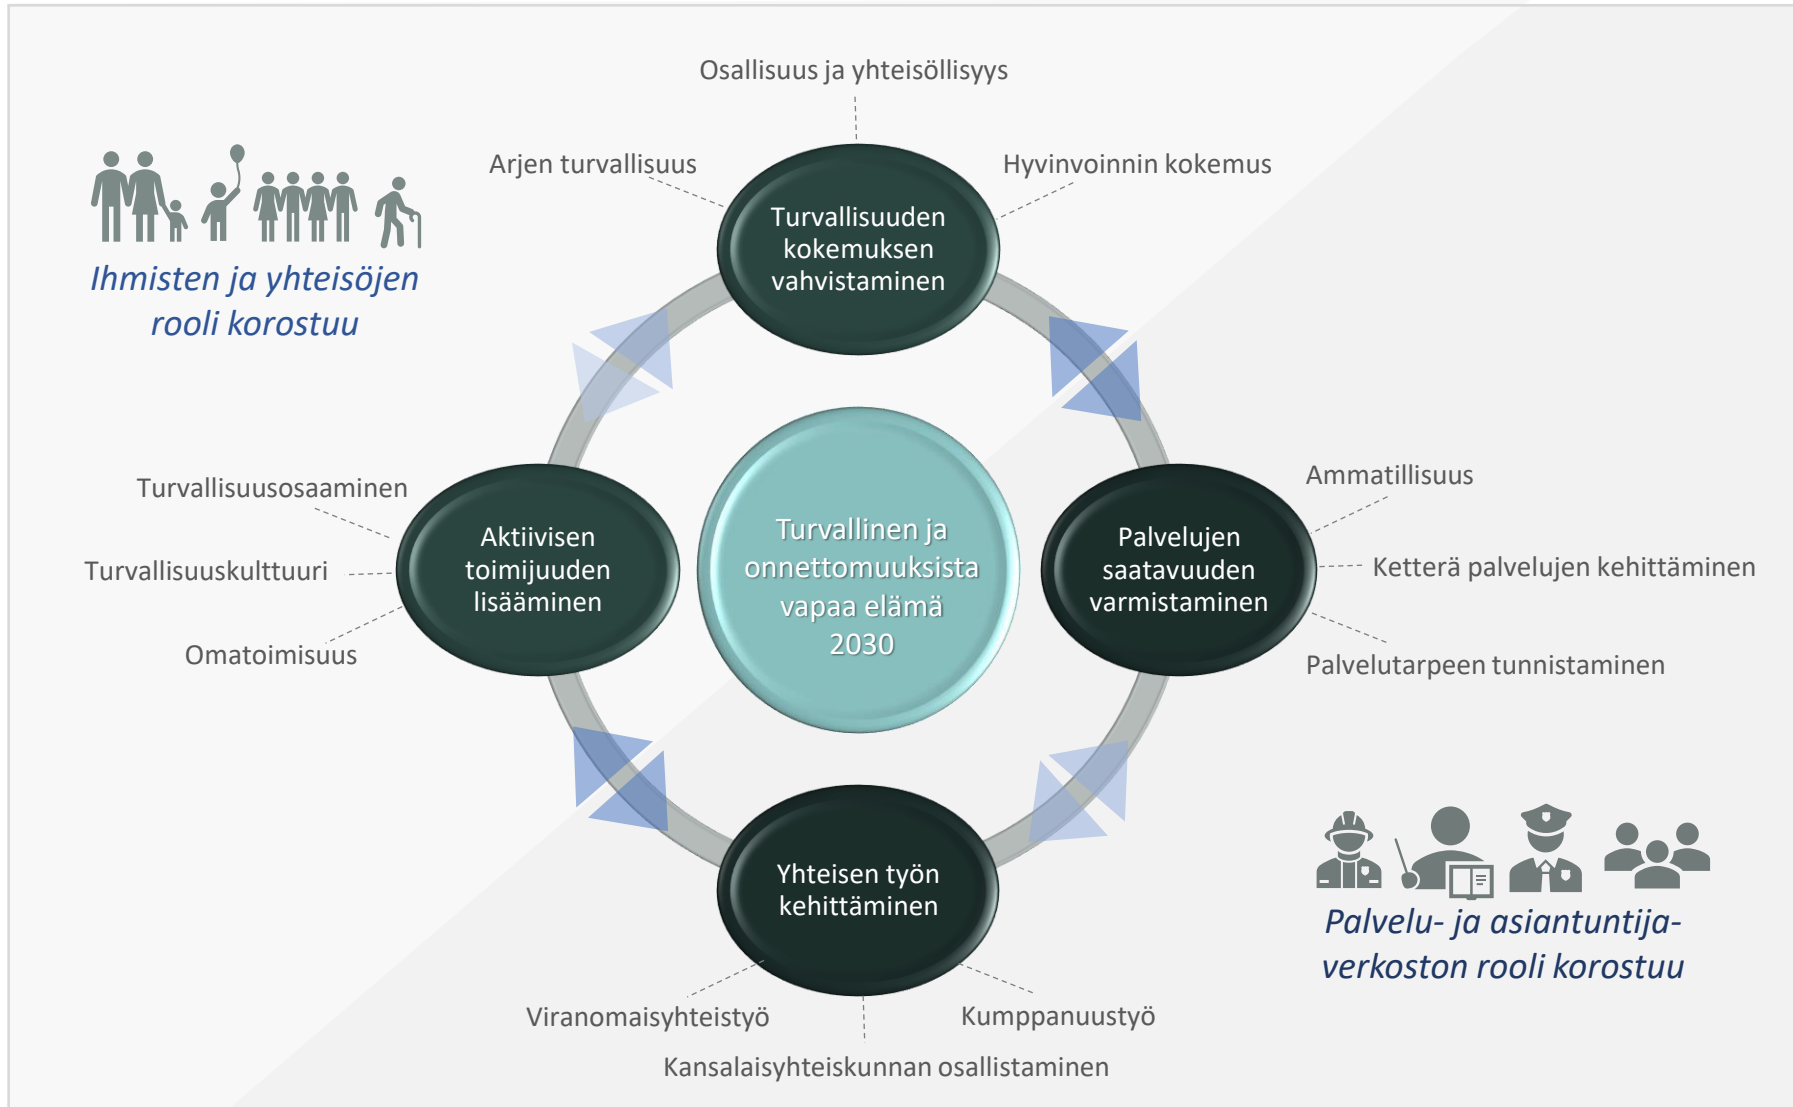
Ihmisten ja yhteisöjen rooli korostuu

Osallisuus ja yhteisöllisyys

Arjen turvallisuus

Hyvinvoinnin kokemus

Turvallisuuden kokemuksen vahvistaminen

Turvallisuusosaaminen

Turvallisuuskulttuuri

Omatoimisuus

Aktiivisen toimijuuden lisääminen

Turvallinen ja onnettomuuksista vapaa elämä 2030

Palvelujen saatavuuden varmistaminen

Ammatillisuus

Ketterä palvelujen kehittäminen

Palvelutarpeen tunnistaminen

Yhteisen työn kehittäminen

Viranomaisyhteistyö

Kumppanuustyö

Kansalaisyhteiskunnan osallistaminen

Palvelu- ja asiantuntija-verkoston rooli korostuu